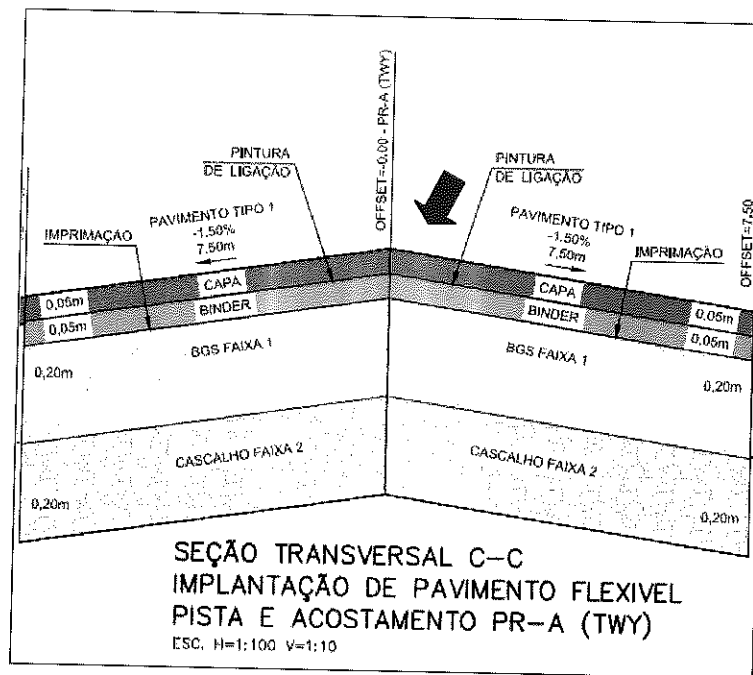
OFFSET=0,00 - PR-A (TWY)

PINTURA DE LIGAÇÃO

PINTURA DE LIGAÇÃO

OFFSET=7,50

IMPRIMAÇÃO

PAVIMENTO TIPO 1
-1.50%
7,50m

PAVIMENTO TIPO 1
-1.50%
7,50m

IMPRIMAÇÃO

CAPA

CAPA

0,05m

BINDER

BINDER

0,05m

0,05m

0,05m

BGS FAIXA 1

BGS FAIXA 1

0,20m

0,20m

CASCALHO FAIXA 2

CASCALHO FAIXA 2

0,20m

0,20m

SEÇÃO TRANSVERSAL C–C
IMPLANTAÇÃO DE PAVIMENTO FLEXIVEL
PISTA E ACOSTAMENTO PR–A (TWY)
ESC. H=1:100 V=1:10